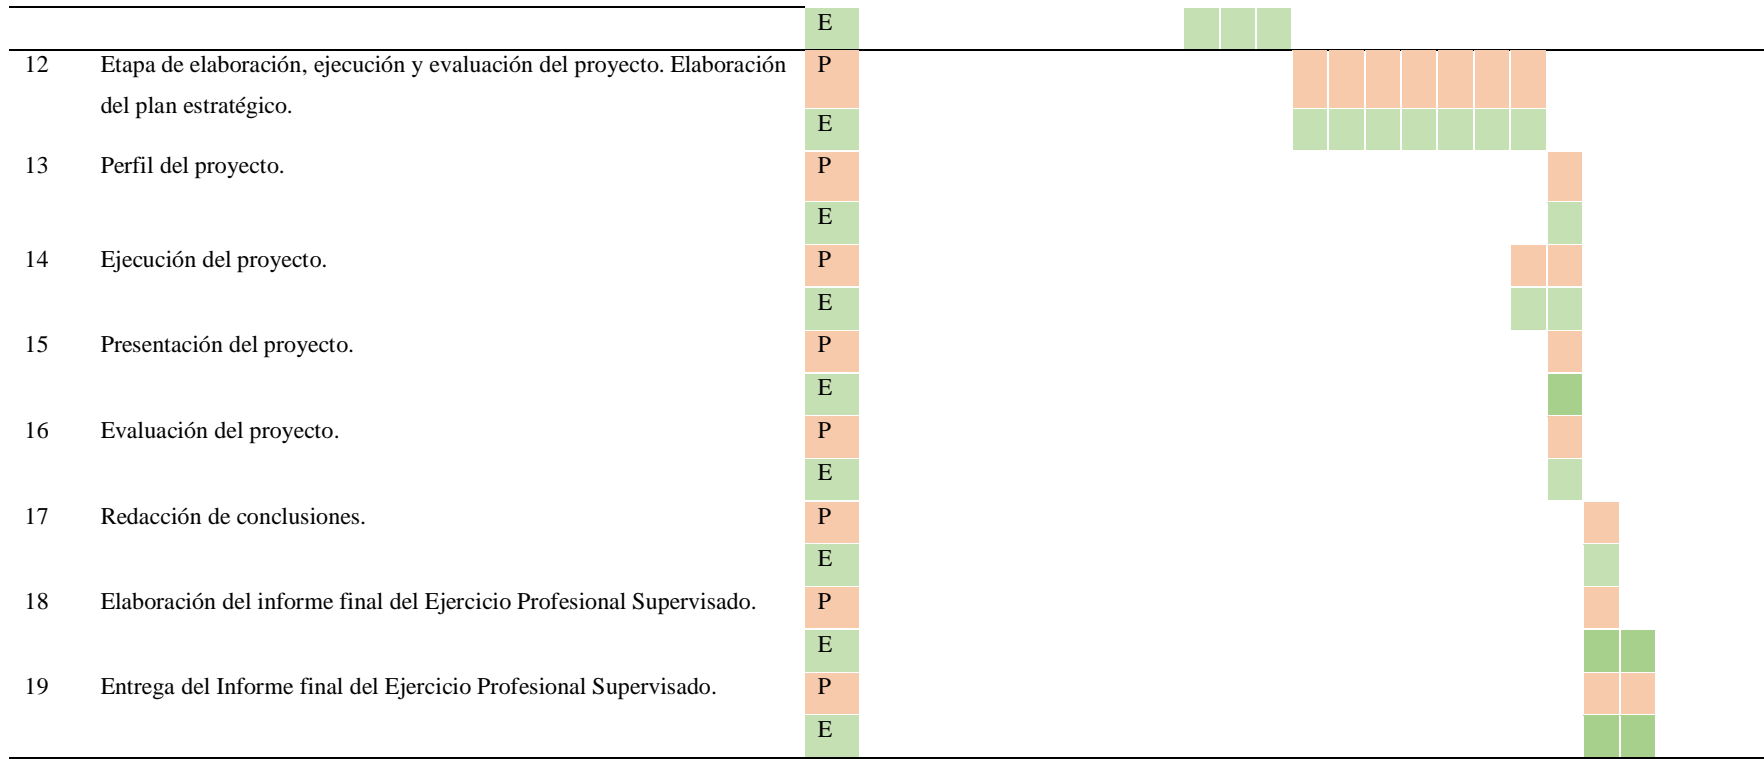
| | | E |
|---|---|---|
| 12 | Etapa de elaboración, ejecución y evaluación del proyecto. Elaboración del plan estratégico. | P |
| | | E |
| 13 | Perfil del proyecto. | P |
| | | E |
| 14 | Ejecución del proyecto. | P |
| | | E |
| 15 | Presentación del proyecto. | P |
| | | E |
| 16 | Evaluación del proyecto. | P |
| | | E |
| 17 | Redacción de conclusiones. | P |
| | | E |
| 18 | Elaboración del informe final del Ejercicio Profesional Supervisado. | P |
| | | E |
| 19 | Entrega del Informe final del Ejercicio Profesional Supervisado. | P |
| | | E |